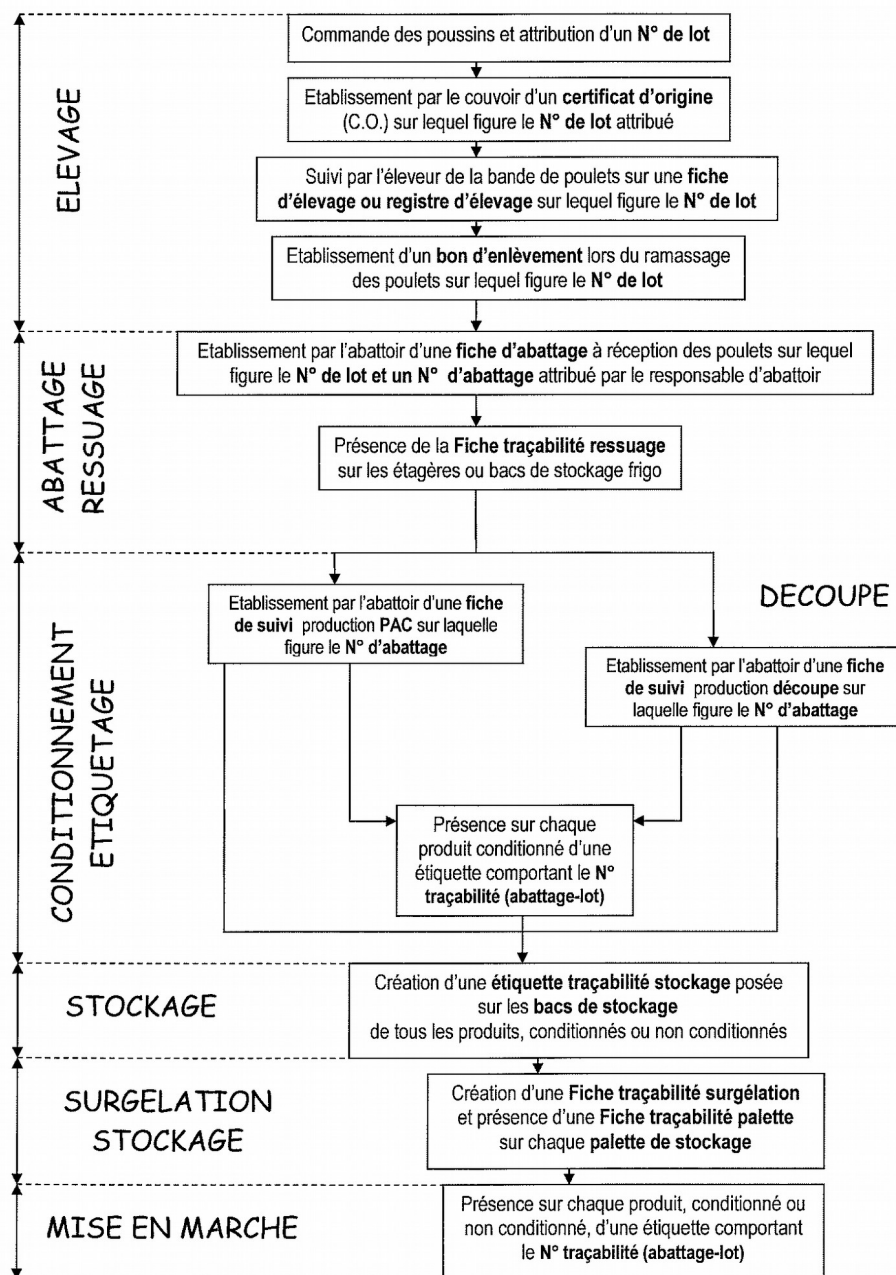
ELEVAGE

Commande des poussins et attribution d'un **N° de lot**

Etablissement par le couvoir d'un **certificat d'origine** (C.O.) sur lequel figure le **N° de lot** attribué

Suivi par l'éleveur de la bande de poulets sur une **fiche d'élevage ou registre d'élevage** sur lequel figure le **N° de lot**

Etablissement d'un **bon d'enlèvement** lors du ramassage des poulets sur lequel figure le **N° de lot**

ABATTAGE RESSUAGE

Etablissement par l'abattoir d'une **fiche d'abattage** à réception des poulets sur lequel figure le **N° de lot et un N° d'abattage** attribué par le responsable d'abattoir

Présence de la **Fiche traçabilité ressuage** sur les étagères ou bacs de stockage frigo

CONDITIONNEMENT ETIQUETAGE

Etablissement par l'abattoir d'une **fiche de suivi** production **PAC** sur laquelle figure le **N° d'abattage**

DECOUPE

Etablissement par l'abattoir d'une **fiche de suivi** production **découpe** sur laquelle figure le **N° d'abattage**

Présence sur chaque produit conditionné d'une étiquette comportant le **N° traçabilité (abattage-lot)**

STOCKAGE

Création d'une **étiquette traçabilité stockage** posée sur les **bacs de stockage** de tous les produits, conditionnés ou non conditionnés

SURGELATION STOCKAGE

Création d'une **Fiche traçabilité surgélation** et présence d'une **Fiche traçabilité palette** sur chaque **palette de stockage**

MISE EN MARCHE

Présence sur chaque produit, conditionné ou non conditionné, d'une étiquette comportant le **N° traçabilité (abattage-lot)**